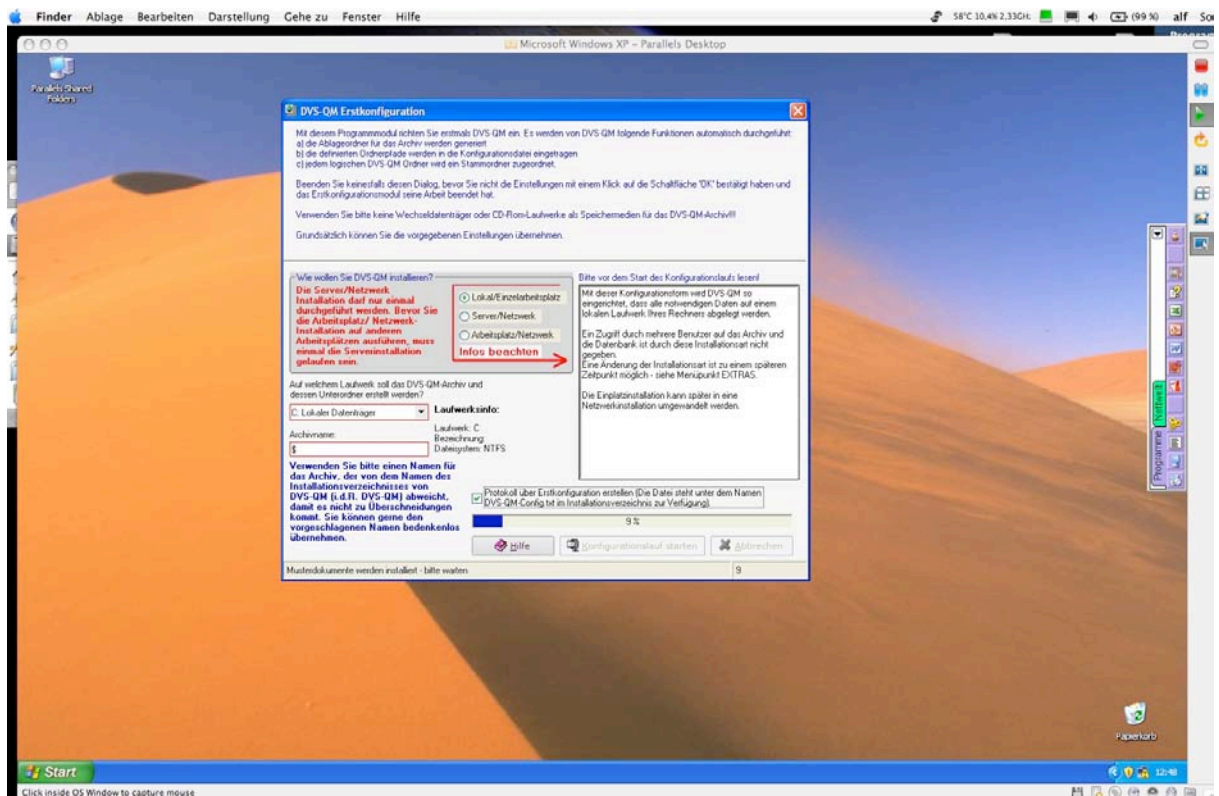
Finder Ablage Bearbeiten Darstellung Gehe zu Fenster Hilfe

58°C 10,4% 2,33GH (99 %) alf So

Microsoft Windows XP – Parallels Desktop

Parallels Shared Folders

DVS-QM Erstkonfiguration

Mit diesem Programmmodul richten Sie erstmals DVS-QM ein. Es werden von DVS-QM folgende Funktionen automatisch durchgeführt:
a) die Ablageordner für das Archiv werden generiert
b) die definierten Ordnerpfade werden in die Konfigurationsdatei eingetragen
c) jedem logischen DVS-QM Ordner wird ein Stammordner zugeordnet.

Beenden Sie keinesfalls diesen Dialog, bevor Sie nicht die Einstellungen mit einem Klick auf die Schaltfläche "OK" bestätigt haben und das Erstkonfigurationsmodul seine Arbeit beendet hat.

Verwenden Sie bitte keine Wechseldatenträger oder CD-Rom-Laufwerke als Speichermedien für das DVS-QM-Archiv!!!

Grundsätzlich können Sie die vorgegebenen Einstellungen übernehmen.

Wie wollen Sie DVS-QM installieren?

Die Server/Netzwerk Installation darf nur einmal durchgeführt werden. Bevor Sie die Arbeitsplatz/ Netzwerk-Installation auf anderen Arbeitsplätzen ausführen, muss einmal die Serverinstallation gelaufen sein.

Lokal/Einzelarbeitsplatz
Server/Netzwerk
Arbeitsplatz/Netzwerk
Infos beachten

Bitte vor dem Start des Konfigurationslaufs lesen!

Mit dieser Konfigurationsform wird DVS-QM so eingerichtet, dass alle notwendigen Daten auf einem lokalen Laufwerk Ihres Rechners abgelegt werden.

Ein Zugriff durch mehrere Benutzer auf das Archiv und die Datenbank ist durch diese Installationsart nicht gegeben.
Eine Änderung der Installationsart ist zu einem späteren Zeitpunkt möglich - siehe Menüpunkt EXTRAS.

Die Einplatzinstallation kann später in eine Netzwerkinstallation umgewandelt werden.

Auf welchem Laufwerk soll das DVS-QM-Archiv und dessen Unterordner erstellt werden?

C: Lokaler Datenträger

Laufwerksinfo:

Laufwerk: C
Bezeichnung:
Dateisystem: NTFS

Archivname:

$

Verwenden Sie bitte einen Namen für das Archiv, der von dem Namen des Installationsverzeichnisses von DVS-QM (i.d.R. DVS-QM) abweicht, damit es nicht zu Überschneidungen kommt. Sie können gerne den vorgeschlagenen Namen bedenkenlos übernehmen.

Protokoll über Erstkonfiguration erstellen (Die Datei steht unter dem Namen DVS-QM-Config.txt im Installationsverzeichnis zur Verfügung)

9 %

Hilfe
Konfigurationslauf starten
Abbrechen

Musterdokumente werden installiert - bitte warten

9

Netzwerk
Programme

Papierkorb

Start

12:48

Click inside OS Window to capture mouse